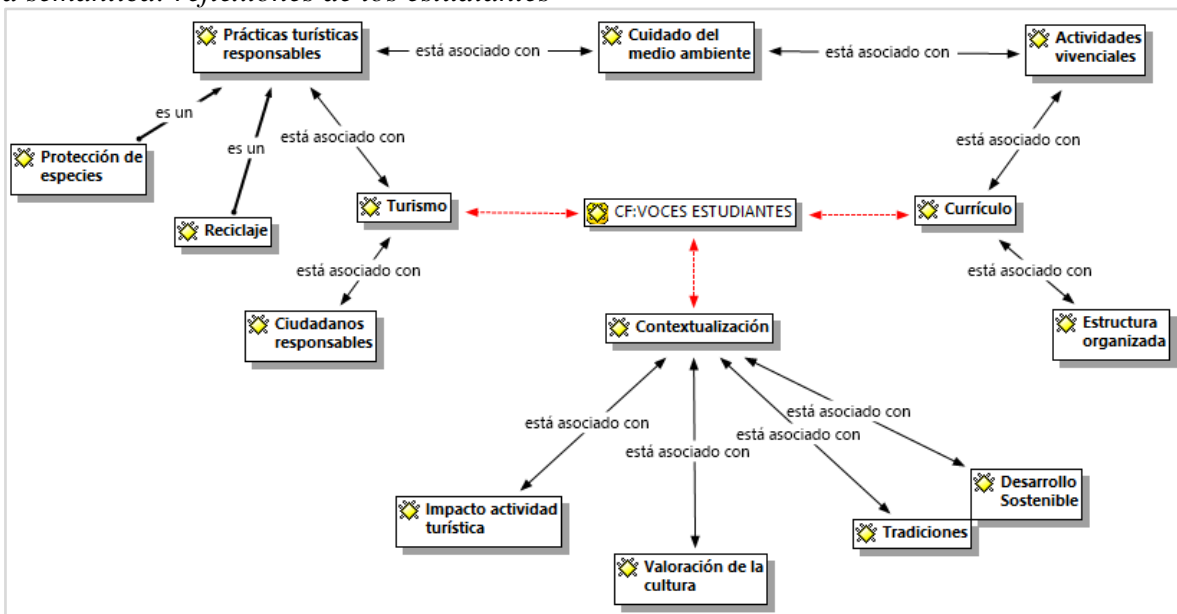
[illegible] semántica: reflexiones de los estudiantes

Prácticas turísticas responsables

está asociado con

Cuidado del medio ambiente

está asociado con

Actividades vivenciales

es un

Protección de especies

es un

Reciclaje

está asociado con

Turismo

CF:VOCES ESTUDIANTES

Currículo

está asociado con

está asociado con

Ciudadanos responsables

está asociado con

Estructura organizada

Contextualización

está asociado con

está asociado con

está asociado con

está asociado con

Impacto actividad turística

Valoración de la cultura

Tradiciones

Desarrollo Sostenible